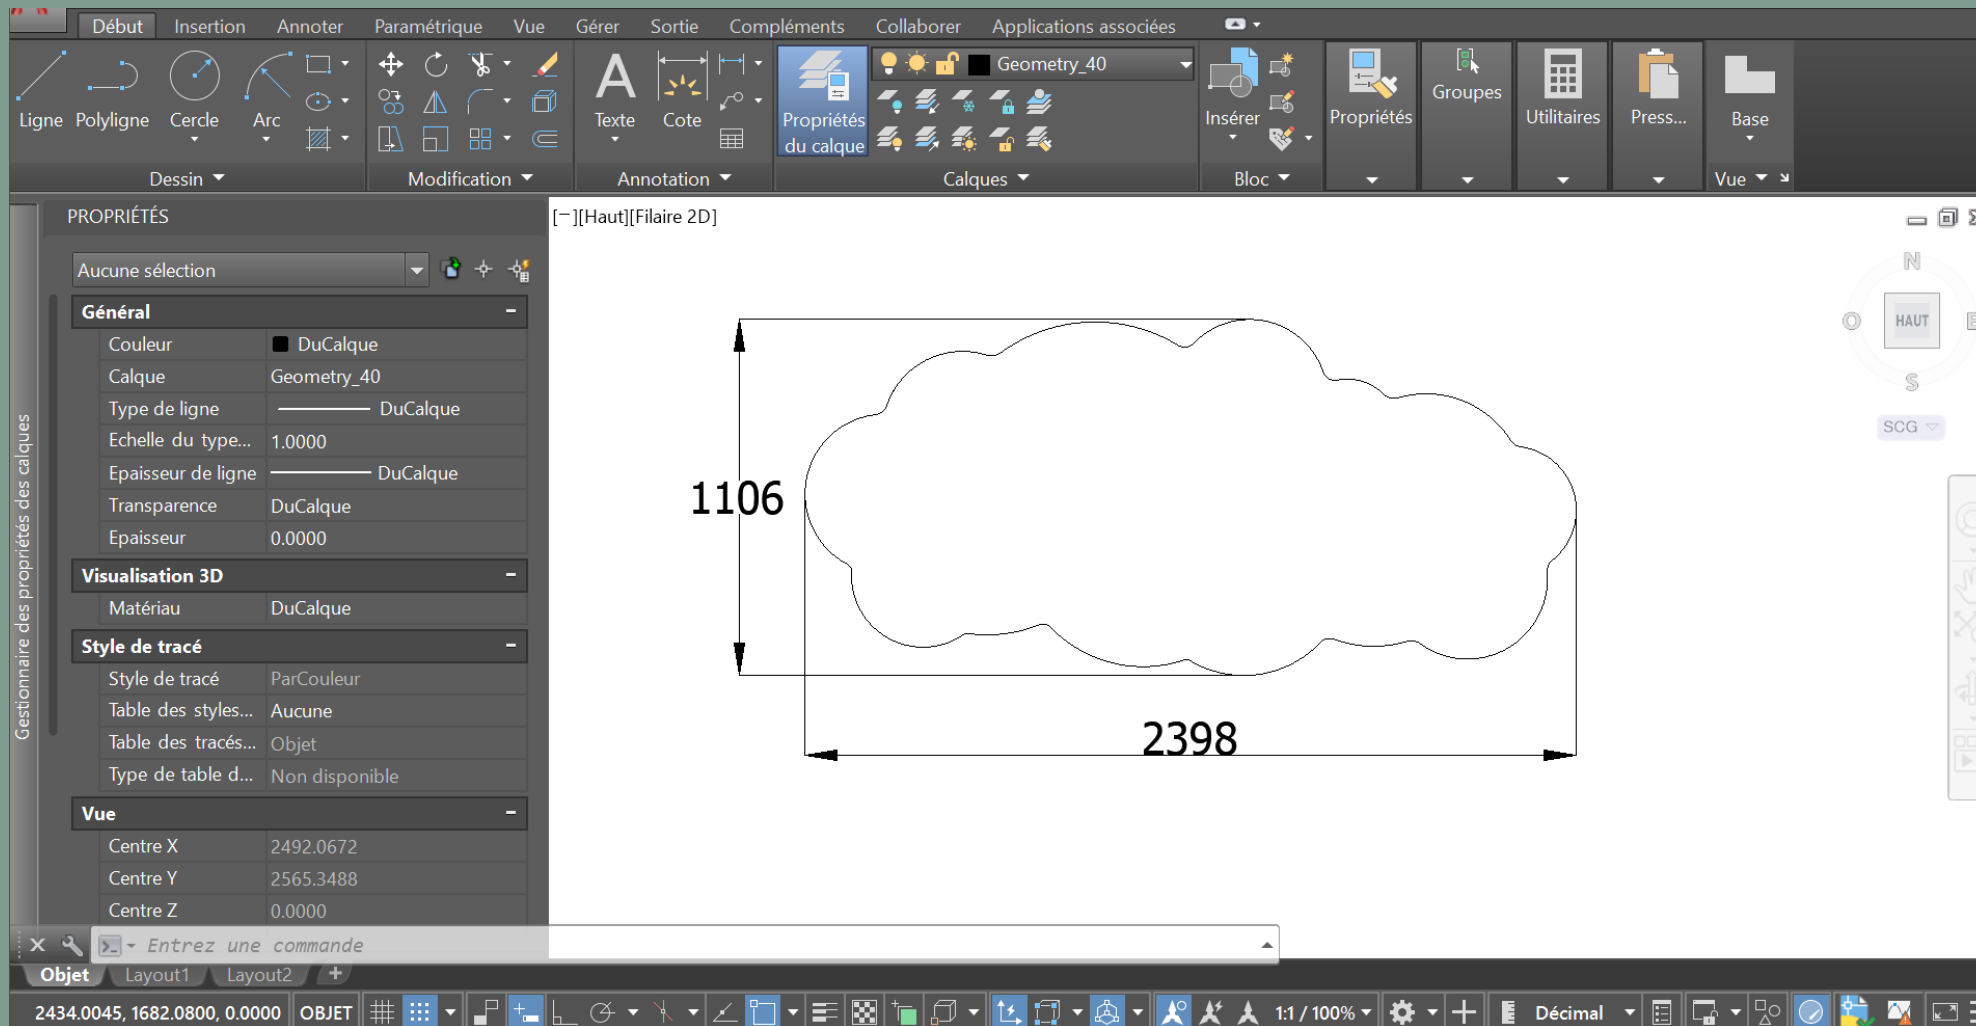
Début Insertion Annoter Paramétrique Vue Gérer Sortie Compléments Collaborer Applications associées

Ligne Polyligne Cercle Arc
Dessin
Modification
Texte Cote
Annotation
Propriétés du calque
Geometry_40
Calques
Insérer
Bloc
Propriétés
Groupes
Utilitaires
Press...
Base
Vue

PROPRIÉTÉS

Aucune sélection

| Général | |
|---|---|
| Couleur | DuCalque |
| Calque | Geometry_40 |
| Type de ligne | DuCalque |
| Echelle du type... | 1.0000 |
| Epaisseur de ligne | DuCalque |
| Transparence | DuCalque |
| Epaisseur | 0.0000 |
| **Visualisation 3D** | |
| Matériau | DuCalque |
| **Style de tracé** | |
| Style de tracé | ParCouleur |
| Table des styles... | Aucune |
| Table des tracés... | Objet |
| Type de table d... | Non disponible |
| **Vue** | |
| Centre X | 2492.0672 |
| Centre Y | 2565.3488 |
| Centre Z | 0.0000 |

Gestionnaire des propriétés des calques

[−][Haut][Filaire 2D]

1106
2398

N
O
HAUT
S
SCG

Entrez une commande

Objet Layout1 Layout2 +

2434.0045, 1682.0800, 0.0000 OBJET 1:1 / 100% Décimal